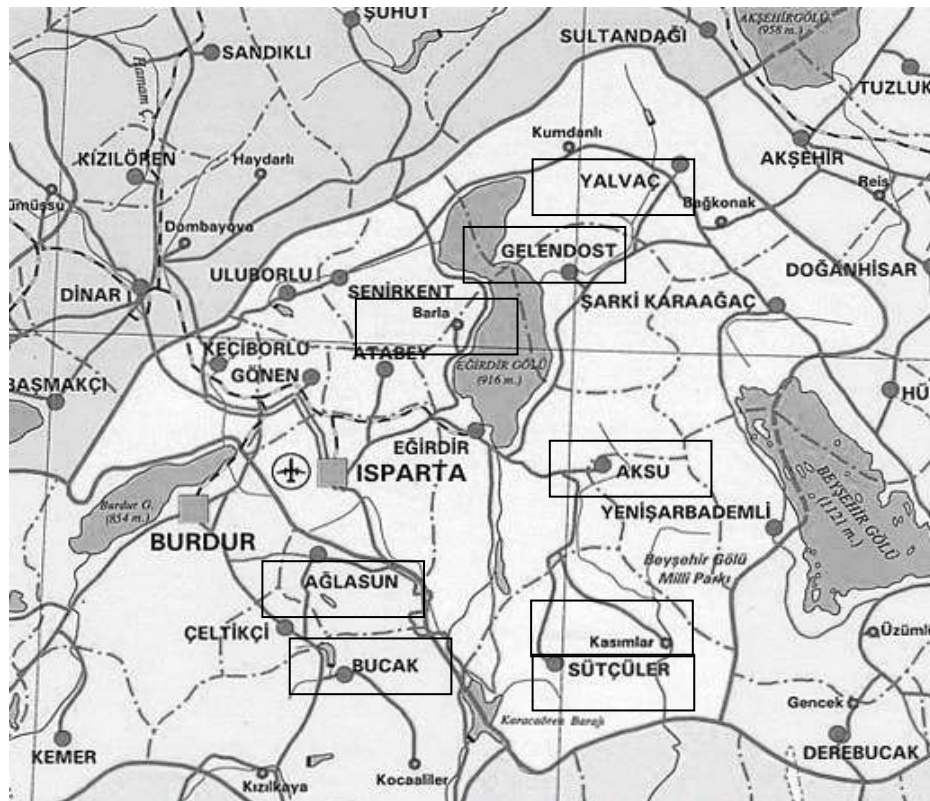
ŞUHUT
SANDIKLI
SULTANDAĞI
AKŞEHİRGÖLÜ (958 m.)
TUZLUK
Hamam Ç.
KIZILÖREN
Haydarlı
Kumdanlı
AKŞEHİR
ümüssu
YALVAÇ
Reis
Bağkonak
Dombayova
GELENDOST
ULUBORLU
DOĞANHİSAR
DİNAR
ŞENİRKENT
ŞARKİ KARAAĞAÇ
Barla
KEÇİBORLU
ATABEY
EĞİRDİR GÖLÜ (916 m.)
GÖNEN
BAŞMAKÇI
HÜ
EĞİRDİR
ISPARTA
AKSU
Burdur G. (854 m.)
BEYŞEHİR GÖLÜ (1121 m.)
YENİŞARBADEMLİ
BURDUR
Beyşehir Gölü Milli Parkı
AĞLASUN
ÇELTİKÇİ
Kasımlar
Üzümlü
BUCAK
SÜTÇÜLER
Karacaören Barajı
Gencek
KEMER
DEREBUCAK
Kızılkaya
Kocaaliler